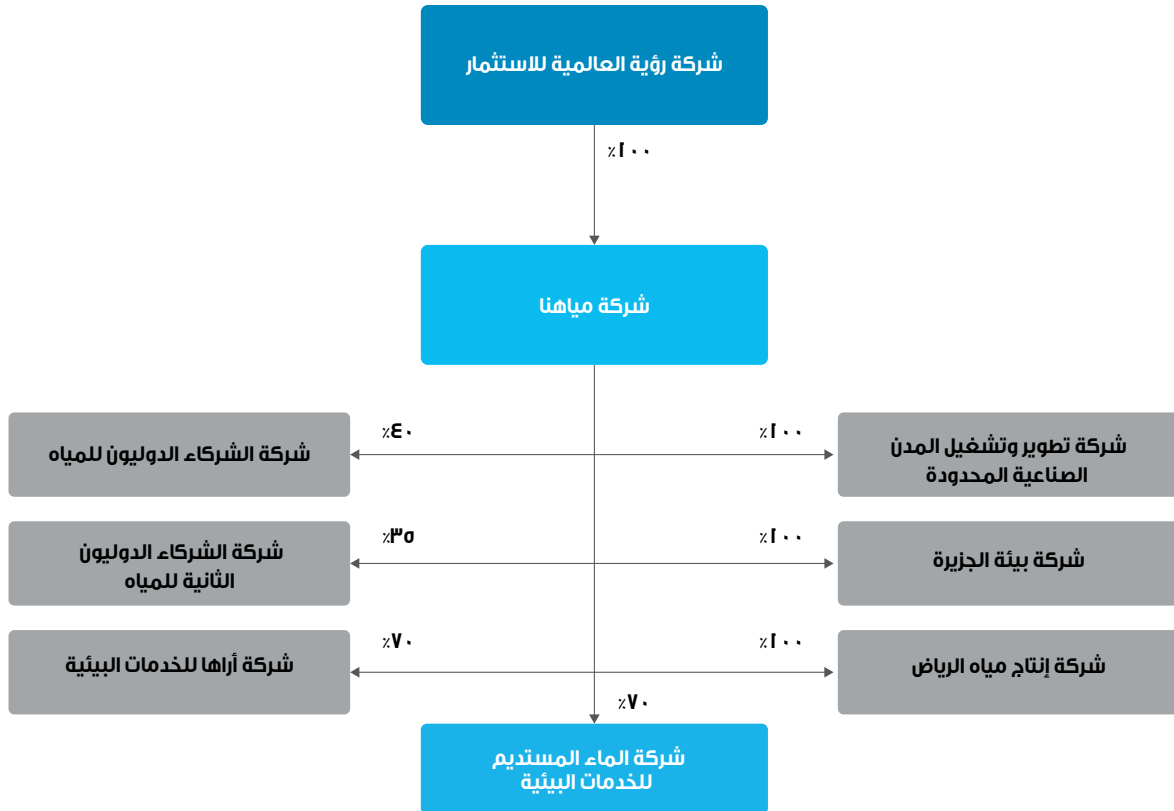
شركة رؤية العالمية للاستثمار

١٠٠٪

شركة مياهنا

١٠٠٪

شركة تطوير وتشغيل المدن الصناعية المحدودة

٤٠٪

شركة الشركاء الدوليون للمياه

١٠٠٪

شركة بيئة الجزيرة

٣٥٪

شركة الشركاء الدوليون الثانية للمياه

١٠٠٪

شركة إنتاج مياه الرياض

٧٠٪

شركة أراها للخدمات البيئية

٧٠٪

شركة الماء المستديم للخدمات البيئية